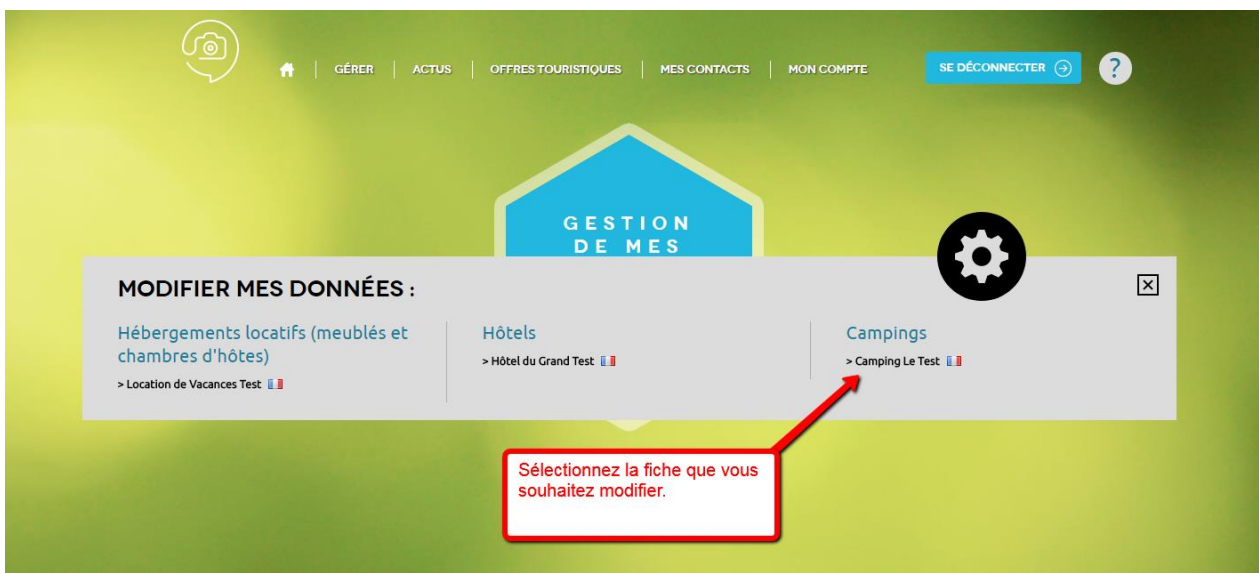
GÉRER | ACTUS | OFFRES TOURISTIQUES | MES CONTACTS | MON COMPTE

SE DÉCONNECTER

?

GESTION DE MES

MODIFIER MES DONNÉES :

Hébergements locatifs (meublés et chambres d'hôtes)

> Location de Vacances Test

Hôtels

> Hôtel du Grand Test

Campings

> Camping Le Test

Sélectionnez la fiche que vous souhaitez modifier.